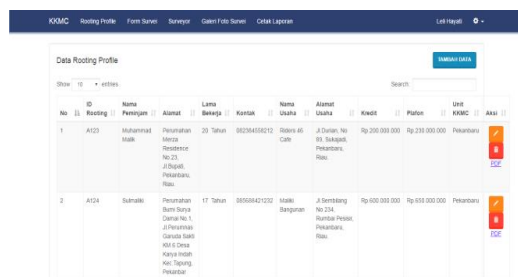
KKMC Rooting Profile Form Survei Surveyor Galeri Foto Survei Cetak Laporan Leli Hayati

Data Rooting Profile

TAMBAH DATA

Show 10 entries

Search:

| No | ID Rooting | Nama Peminjam | Alamat | Lama Bekerja | Kontak | Nama Usaha | Alamat Usaha | Kredit | Plafon | Unit KKMC | Aksi |
|---|---|---|---|---|---|---|---|---|---|---|---|
| 1 | A123 | Muhammad Malik | Perumahan Merza Residence No.23, Jl.Bupati, Pekanbaru, Riau. | 20 Tahun | 082364558212 | Riders 46 Cafe | Jl.Durian, No 89, Sukajadi, Pekanbaru, Riau. | Rp.200.000.000 | Rp.230.000.000 | Pekanbaru | PDF |
| 2 | A124 | Sulmalik | Perumahan Bumi Surya Damai No.1, Jl.Perumnas Garuda Sakti KM.5 Desa Karya Indah Kec.Tapung, Pekanbar | 17 Tahun | 085668421232 | Maliki Bangunan | Jl.Sembilang No.234, Rumbai Pesisir, Pekanbaru, Riau. | Rp.600.000.000 | Rp.650.000.000 | Pekanbaru | PDF |